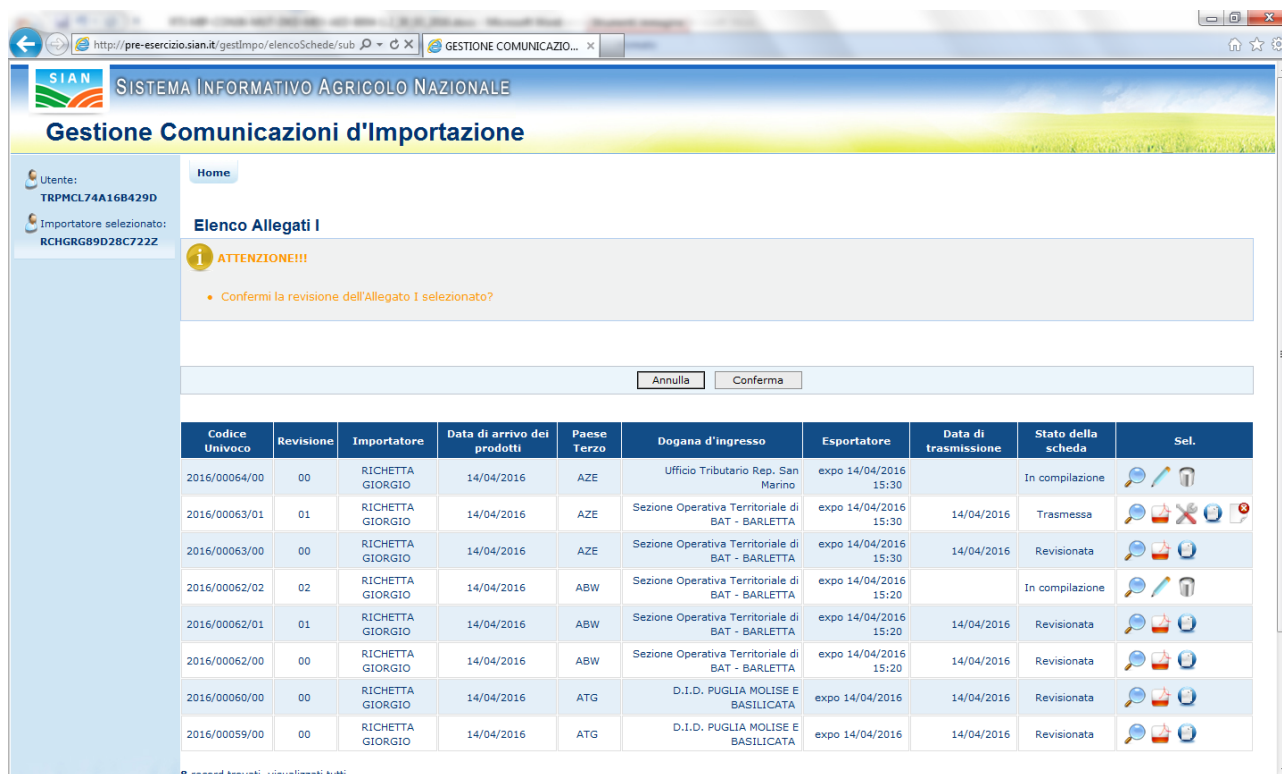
http://pre-esercizio.sian.it/gestImpo/elencoSchede/sub

GESTIONE COMUNICAZIO...

SIAN

SISTEMA INFORMATIVO AGRICOLO NAZIONALE

Gestione Comunicazioni d'Importazione

Utente:
TRPMCL74A16B429D

Importatore selezionato:
RCHGRG89D28C722Z

Home

Elenco Allegati I

ATTENZIONE!!!

• Confermi la revisione dell'Allegato I selezionato?

Annulla Conferma

| Codice Univoco | Revisione | Importatore | Data di arrivo dei prodotti | Paese Terzo | Dogana d'ingresso | Esportatore | Data di trasmissione | Stato della scheda | Sel. |
|---|---|---|---|---|---|---|---|---|---|
| 2016/00064/00 | 00 | RICHETTA GIORGIO | 14/04/2016 | AZE | Ufficio Tributario Rep. San Marino | expo 14/04/2016 15:30 | | In compilazione | |
| 2016/00063/01 | 01 | RICHETTA GIORGIO | 14/04/2016 | AZE | Sezione Operativa Territoriale di BAT - BARLETTA | expo 14/04/2016 15:30 | 14/04/2016 | Trasmessa | |
| 2016/00063/00 | 00 | RICHETTA GIORGIO | 14/04/2016 | AZE | Sezione Operativa Territoriale di BAT - BARLETTA | expo 14/04/2016 15:30 | 14/04/2016 | Revisionata | |
| 2016/00062/02 | 02 | RICHETTA GIORGIO | 14/04/2016 | ABW | Sezione Operativa Territoriale di BAT - BARLETTA | expo 14/04/2016 15:20 | | In compilazione | |
| 2016/00062/01 | 01 | RICHETTA GIORGIO | 14/04/2016 | ABW | Sezione Operativa Territoriale di BAT - BARLETTA | expo 14/04/2016 15:20 | 14/04/2016 | Revisionata | |
| 2016/00062/00 | 00 | RICHETTA GIORGIO | 14/04/2016 | ABW | Sezione Operativa Territoriale di BAT - BARLETTA | expo 14/04/2016 15:20 | 14/04/2016 | Revisionata | |
| 2016/00060/00 | 00 | RICHETTA GIORGIO | 14/04/2016 | ATG | D.I.D. PUGLIA MOLISE E BASILICATA | expo 14/04/2016 | 14/04/2016 | Revisionata | |
| 2016/00059/00 | 00 | RICHETTA GIORGIO | 14/04/2016 | ATG | D.I.D. PUGLIA MOLISE E BASILICATA | expo 14/04/2016 | 14/04/2016 | Revisionata | |

8 record trovati, visualizzati tutti